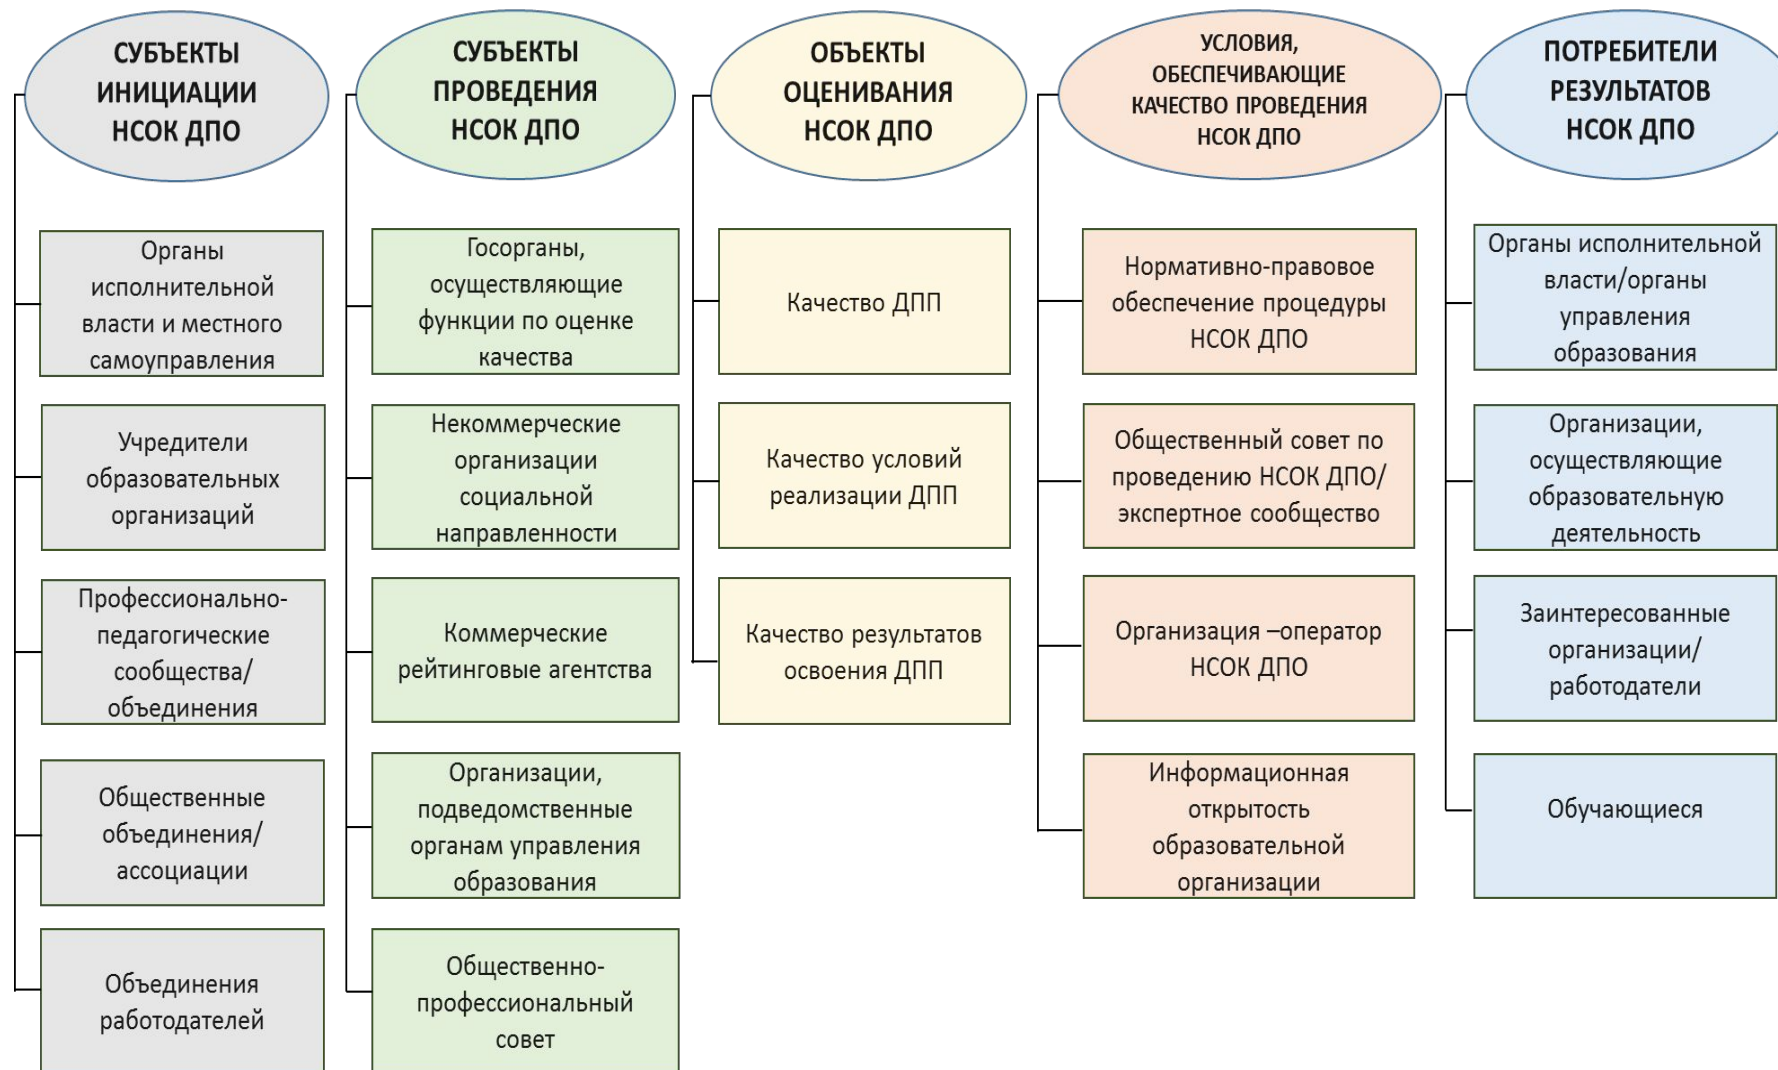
СУБЪЕКТЫ ИНИЦИАЦИИ НСОК ДПО

Органы исполнительной власти и местного самоуправления

Учредители образовательных организаций

Профессионально-педагогические сообщества/ объединения

Общественные объединения/ ассоциации

Объединения работодателей

СУБЪЕКТЫ ПРОВЕДЕНИЯ НСОК ДПО

Госорганы, осуществляющие функции по оценке качества

Некоммерческие организации социальной направленности

Коммерческие рейтинговые агентства

Организации, подведомственные органам управления образования

Общественно-профессиональный совет

ОБЪЕКТЫ ОЦЕНИВАНИЯ НСОК ДПО

Качество ДПП

Качество условий реализации ДПП

Качество результатов освоения ДПП

УСЛОВИЯ, ОБЕСПЕЧИВАЮЩИЕ КАЧЕСТВО ПРОВЕДЕНИЯ НСОК ДПО

Нормативно-правовое обеспечение процедуры НСОК ДПО

Общественный совет по проведению НСОК ДПО/ экспертное сообщество

Организация –оператор НСОК ДПО

Информационная открытость образовательной организации

ПОТРЕБИТЕЛИ РЕЗУЛЬТАТОВ НСОК ДПО

Органы исполнительной власти/органы управления образования

Организации, осуществляющие образовательную деятельность

Заинтересованные организации/ работодатели

Обучающиеся